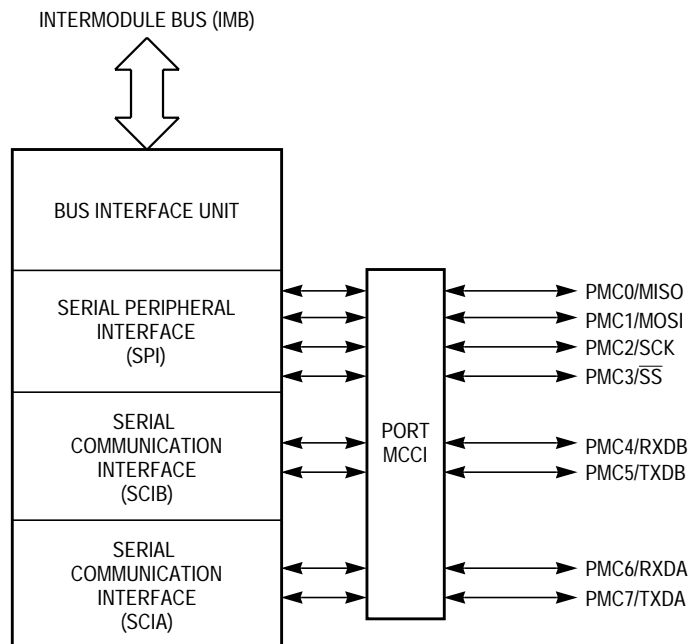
INTERMODULE BUS (IMB)

BUS INTERFACE UNIT

SERIAL PERIPHERAL INTERFACE (SPI)

SERIAL COMMUNICATION INTERFACE (SCIB)

SERIAL COMMUNICATION INTERFACE (SCIA)

PORT MCCI

PMC0/MISO
PMC1/MOSI
PMC2/SCK
PMC3/$\overline{SS}$
PMC4/RXDB
PMC5/TXDB
PMC6/RXDA
PMC7/TXDA